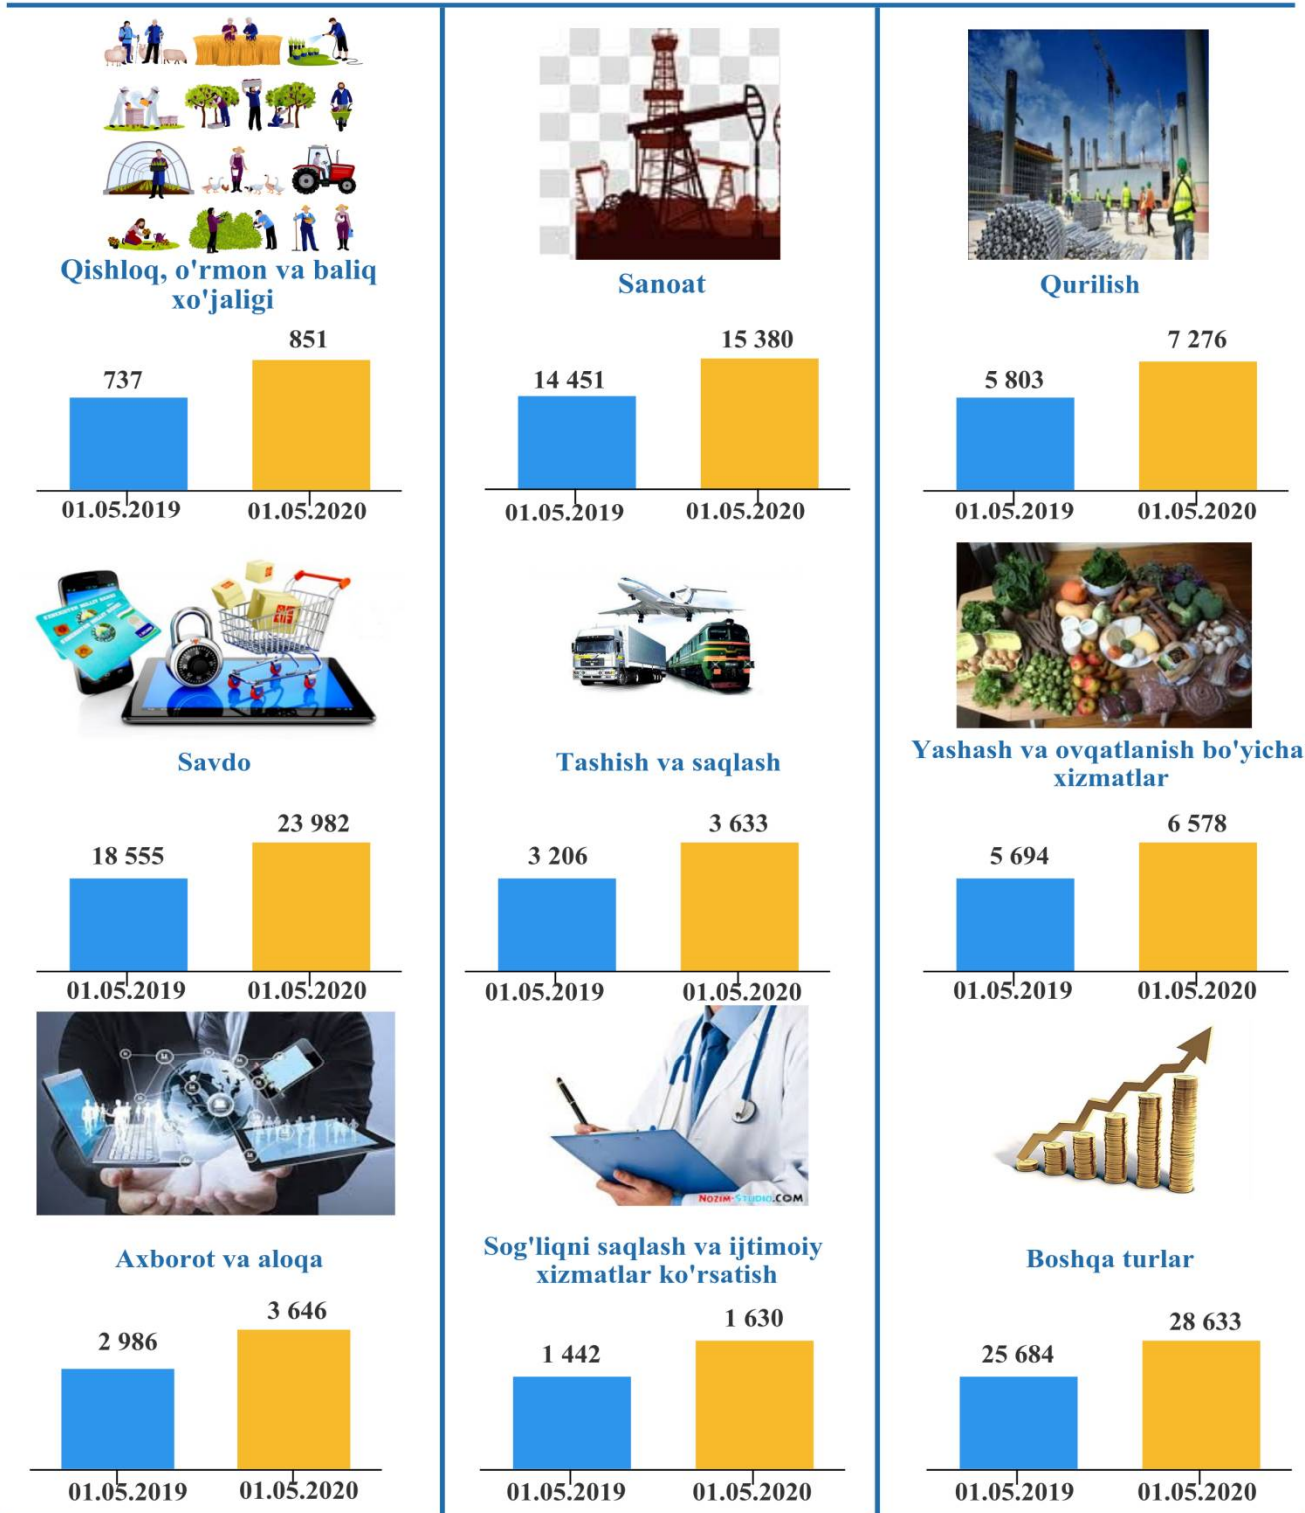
Qishloq, o'rmon va baliq xo'jaligi

851
737
01.05.2019 01.05.2020

Sanoat

15 380
14 451
01.05.2019 01.05.2020

Qurilish

7 276
5 803
01.05.2019 01.05.2020

Savdo

23 982
18 555
01.05.2019 01.05.2020

Tashish va saqlash

3 633
3 206
01.05.2019 01.05.2020

Yashash va ovqatlanish bo'yicha xizmatlar

6 578
5 694
01.05.2019 01.05.2020

Axborot va aloqa

3 646
2 986
01.05.2019 01.05.2020

NOZIM-STUDIO.COM

Sog'liqni saqlash va ijtimoiy xizmatlar ko'rsatish

1 630
1 442
01.05.2019 01.05.2020

Boshqa turlar

28 633
25 684
01.05.2019 01.05.2020